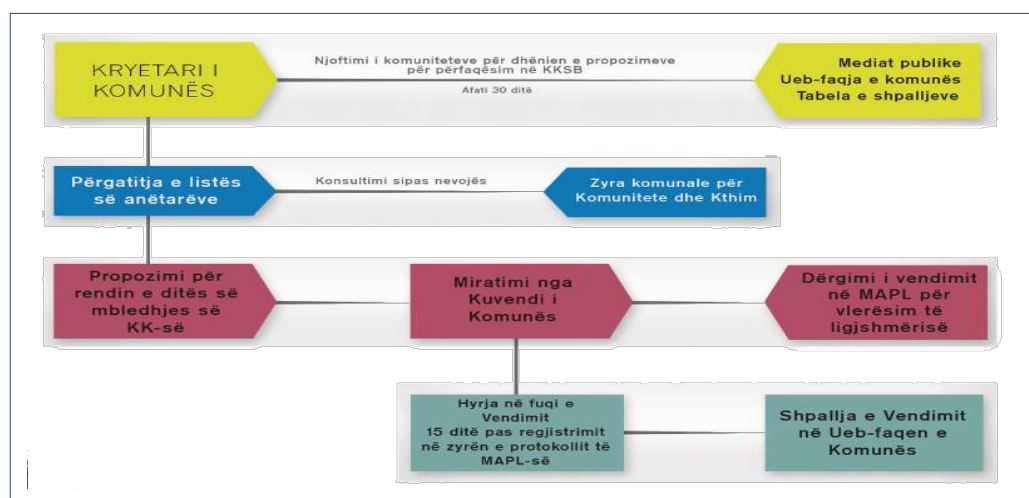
KRYETARI I KOMUNËS

Njoftimi i komuniteteve për dhënien e propozimeve për përfaqësim në KKSB

Afati 30 ditë

Mediat publike
Ueb-faqja e komunës
Tabela e shpalljeve

Përgatitja e listës së anëtarëve

Konsultimi sipas nevojës

Zyra komunale për Komunitete dhe Kthim

Propozimi për rendin e ditës së mbledhjes së KK-së

Miratimi nga Kuvendi i Komunës

Dërgimi i vendimit në MAPL për vlerësim të ligjshmërisë

Hyrja në fuqi e Vendimit
15 ditë pas regjistrimit në zyrën e protokollit të MAPL-së

Shpallja e Vendimit në Ueb-faqen e Komunës